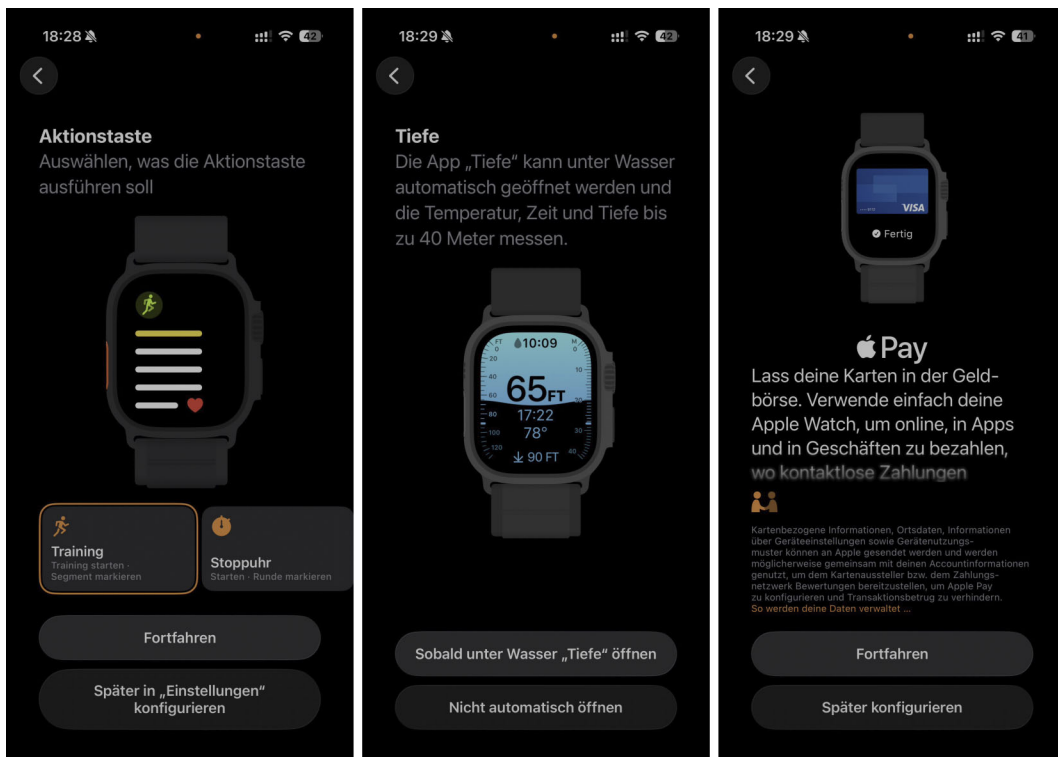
18:28

42

Aktionstaste
Auswählen, was die Aktionstaste ausführen soll

Training
Training starten · Segment markieren

Stoppuhr
Starten · Runde markieren

Fortfahren

Später in „Einstellungen" konfigurieren

18:29

42

Tiefe
Die App „Tiefe" kann unter Wasser automatisch geöffnet werden und die Temperatur, Zeit und Tiefe bis zu 40 Meter messen.

10:09
65FT
17:22
78°
90 FT

Sobald unter Wasser „Tiefe" öffnen

Nicht automatisch öffnen

18:29

41

VISA
Fertig

Pay
Lass deine Karten in der Geldbörse. Verwende einfach deine Apple Watch, um online, in Apps und in Geschäften zu bezahlen, wo kontaktlose Zahlungen

Kartenbezogene Informationen, Ortsdaten, Informationen über Geräteeinstellungen sowie Gerätenutzungsmuster können an Apple gesendet werden und werden möglicherweise gemeinsam mit deinen Accountinformationen genutzt, um dem Kartenaussteller bzw. dem Zahlungsnetzwerk Bewertungen bereitzustellen, um Apple Pay zu konfigurieren und Transaktionsbetrug zu verhindern.
So werden deine Daten verwaltet ...

Fortfahren

Später konfigurieren